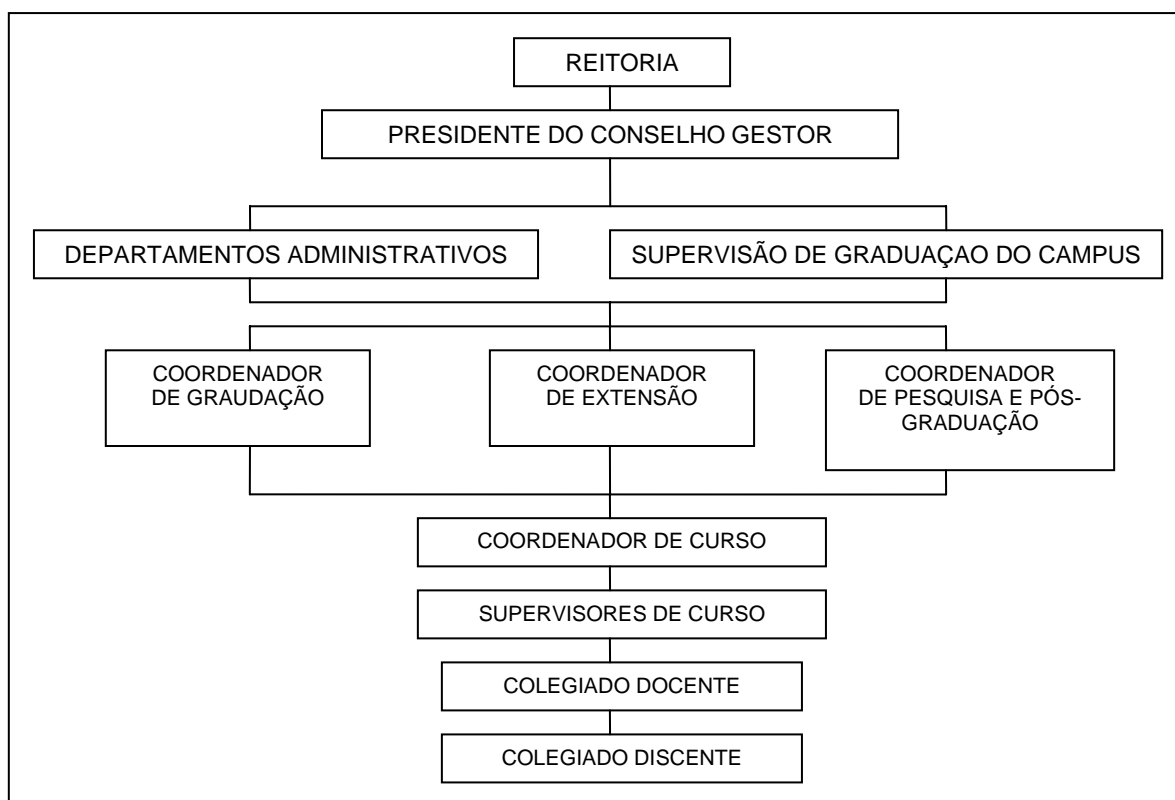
REITORIA

PRESIDENTE DO CONSELHO GESTOR

DEPARTAMENTOS ADMINISTRATIVOS

SUPERVISÃO DE GRADUAÇAO DO CAMPUS

COORDENADOR DE GRAUDAÇÃO

COORDENADOR DE EXTENSÃO

COORDENADOR DE PESQUISA E PÓS-GRADUAÇÃO

COORDENADOR DE CURSO

SUPERVISORES DE CURSO

COLEGIADO DOCENTE

COLEGIADO DISCENTE